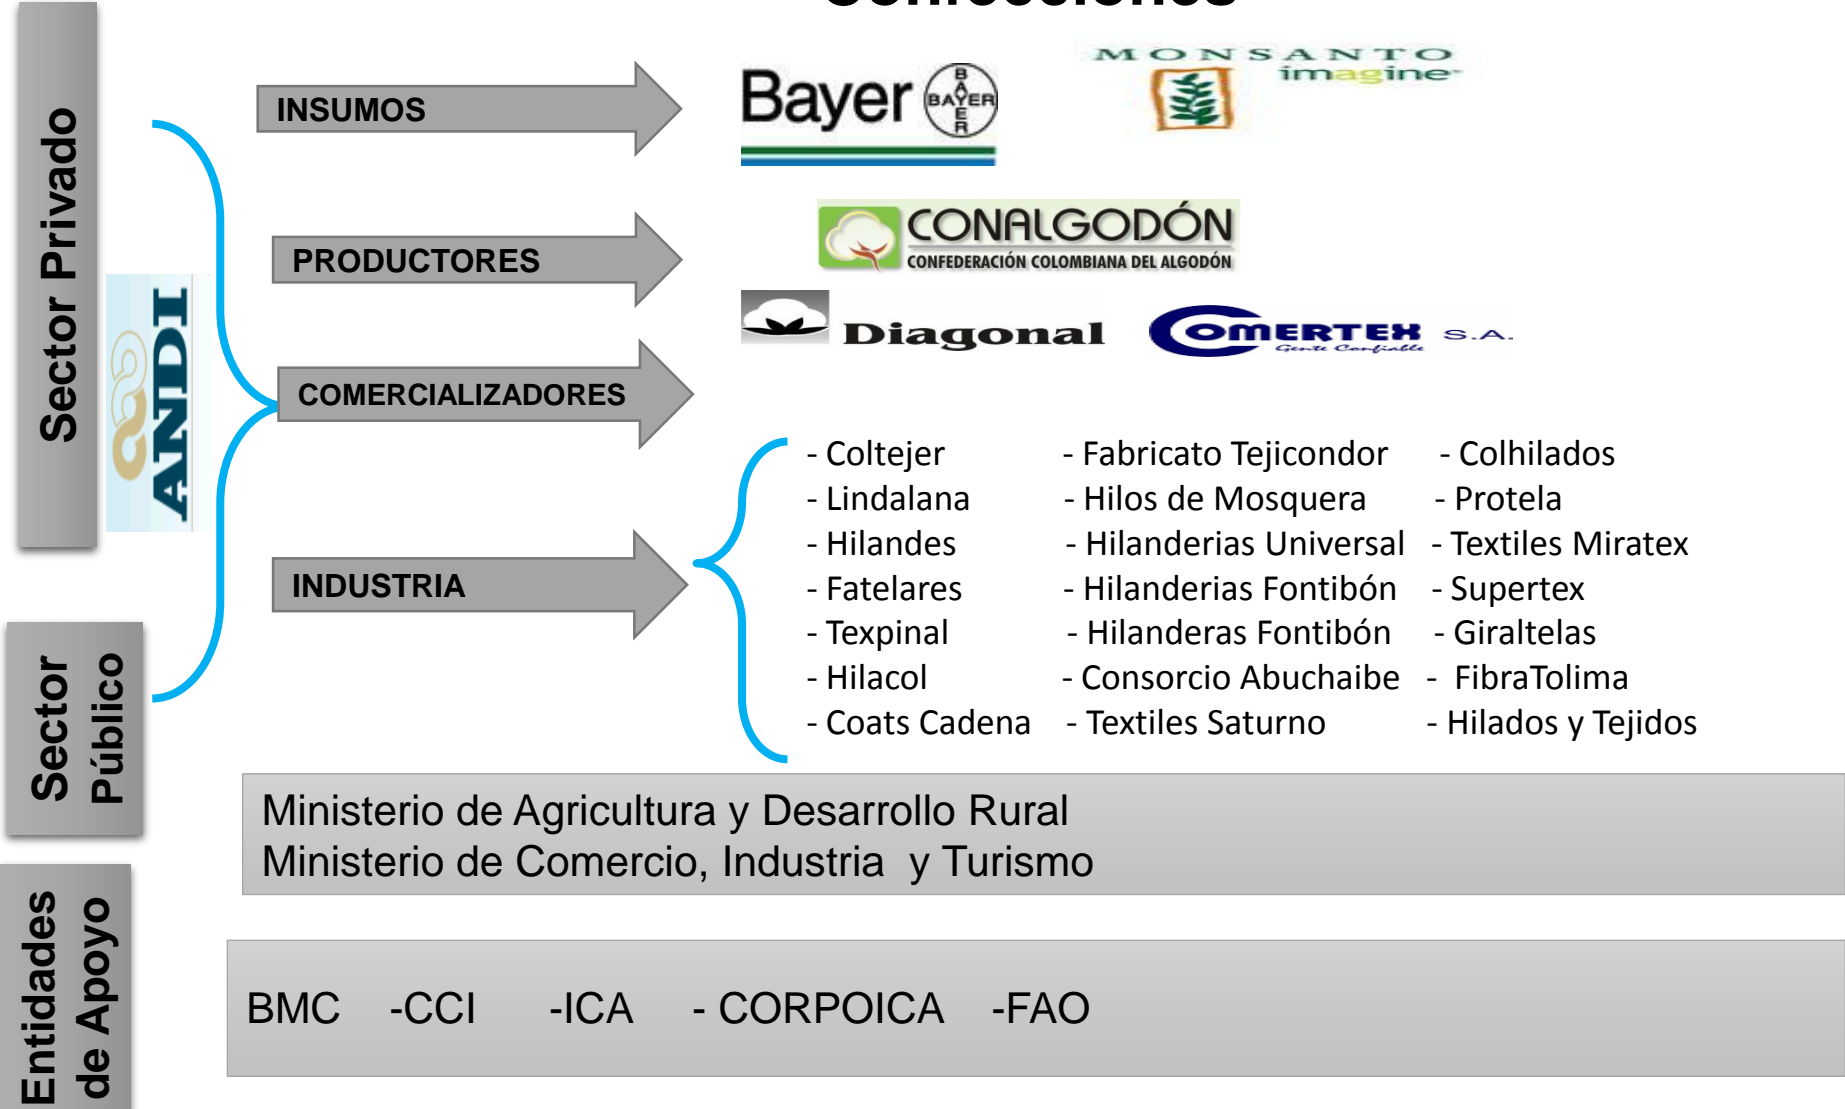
Confecciones

Sector Privado

ANDI

INSUMOS

Bayer BAYER

MONSANTO imagine

PRODUCTORES

CONALGODÓN
CONFEDERACIÓN COLOMBIANA DEL ALGODÓN

Diagonal

COMERTEX S.A.
Gente Confiable

COMERCIALIZADORES

INDUSTRIA

- Coltejer
- Lindalana
- Hilandes
- Fatelares
- Texpinal
- Hilacol
- Coats Cadena

- Fabricato Tejicondor
- Hilos de Mosquera
- Hilanderias Universal
- Hilanderias Fontibón
- Hilanderas Fontibón
- Consorcio Abuchaibe
- Textiles Saturno

- Colhilados
- Protela
- Textiles Miratex
- Supertex
- Giraltelas
- FibraTolima
- Hilados y Tejidos

Sector Público

Ministerio de Agricultura y Desarrollo Rural
Ministerio de Comercio, Industria y Turismo

Entidades de Apoyo

BMC -CCI -ICA - CORPOICA -FAO